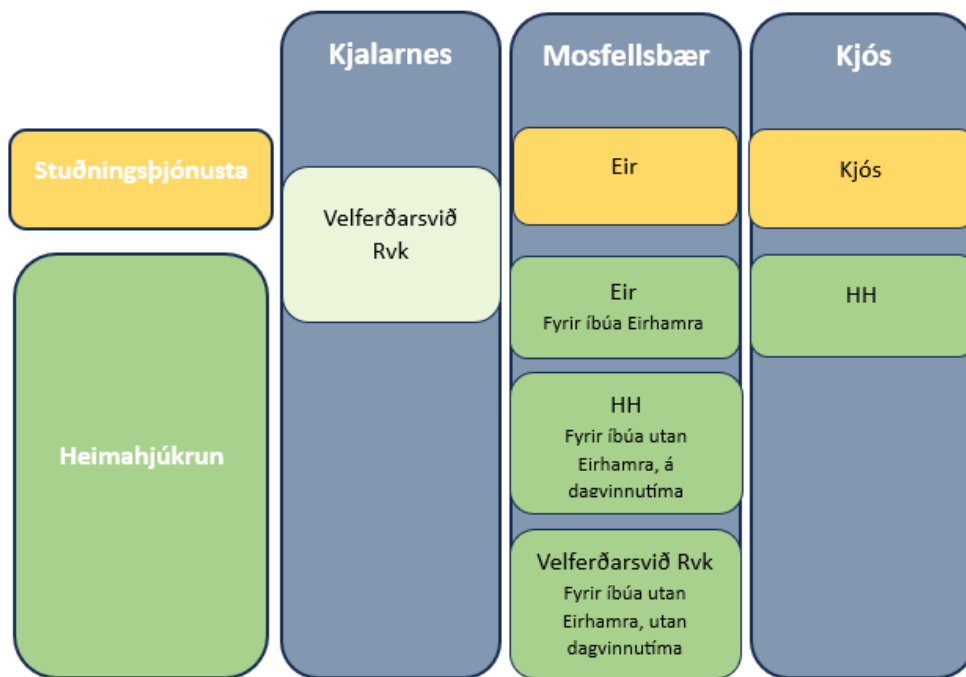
Kjalarnes

Mosfellsbær

Kjós

Stuðningsþjónusta

Heimahjúkrun

Velferðarsvið Rvk

Eir

Eir
Fyrir íbúa Eirhamra

HH
Fyrir íbúa utan Eirhamra, á dagvinnutíma

Velferðarsvið Rvk
Fyrir íbúa utan Eirhamra, utan dagvinnutíma

Kjós

HH